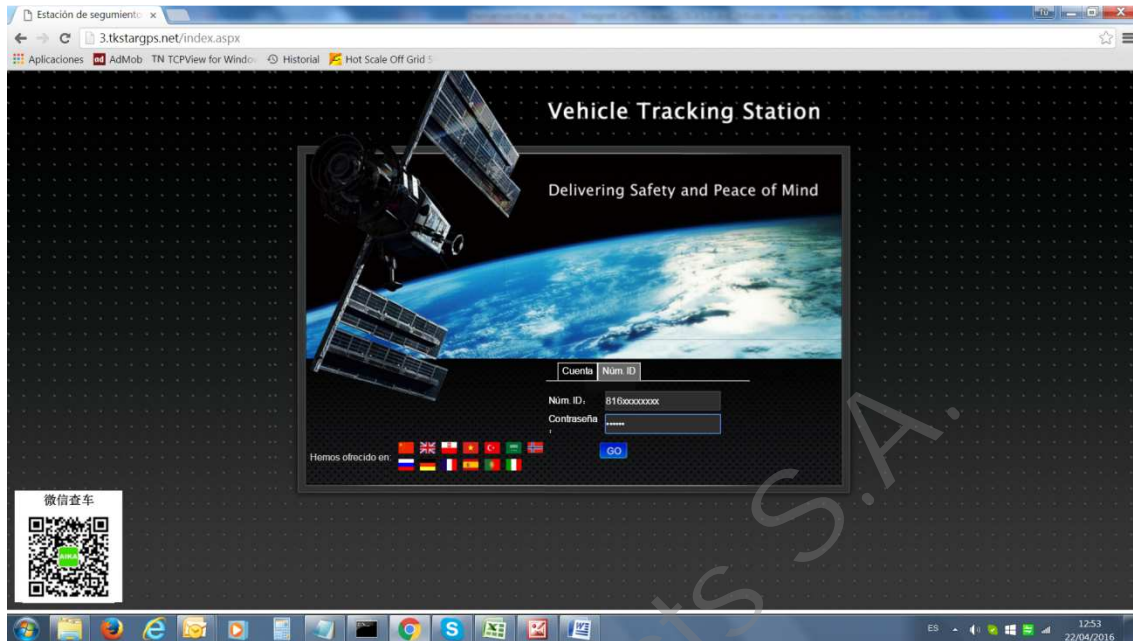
Estación de seguimiento ×

3.tkstargps.net/index.aspx

Aplicaciones AdMob TN TCPView for Windo Historial Hot Scale Off Grid S

Vehicle Tracking Station

Delivering Safety and Peace of Mind

Cuenta Núm. ID

Núm. ID: 816xxxxxxxx

Contraseña: ••••••

GO

Hemos ofrecido en:

微信查车

ES 12:53 22/04/2016

s S.A.